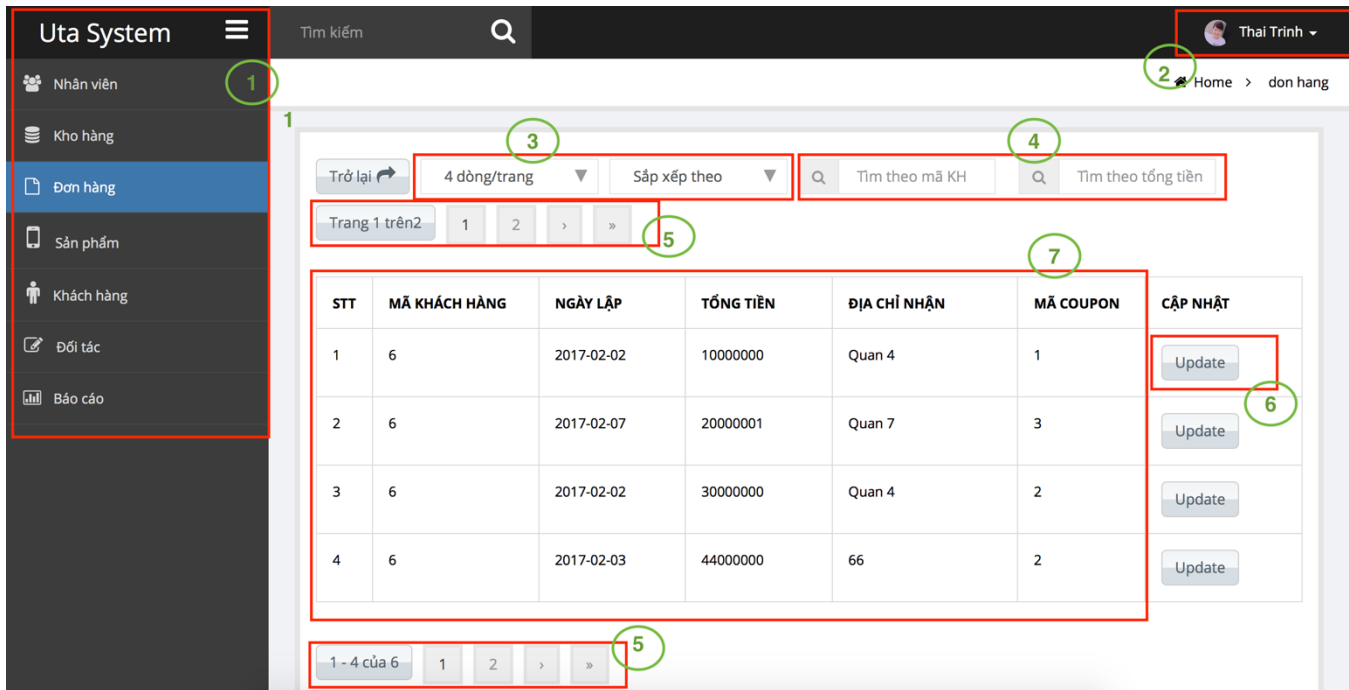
Uta System

Tìm kiếm

Thai Trinh

Nhân viên

1

Kho hàng

Đơn hàng

Sản phẩm

Khách hàng

Đối tác

Báo cáo

2

Home > don hang

1

3

4

Trở lại

4 dòng/trang

Sắp xếp theo

Tìm theo mã KH

Tìm theo tổng tiền

Trang 1 trên2 | 1 | 2 | › | »

5

7

| STT | MÃ KHÁCH HÀNG | NGÀY LẬP | TỔNG TIỀN | ĐỊA CHỈ NHẬN | MÃ COUPON | CẬP NHẬT |
|---|---|---|---|---|---|---|
| 1 | 6 | 2017-02-02 | 10000000 | Quan 4 | 1 | Update |
| 2 | 6 | 2017-02-07 | 20000001 | Quan 7 | 3 | Update |
| 3 | 6 | 2017-02-02 | 30000000 | Quan 4 | 2 | Update |
| 4 | 6 | 2017-02-03 | 44000000 | 66 | 2 | Update |

6

5

1 - 4 của 6 | 1 | 2 | › | »